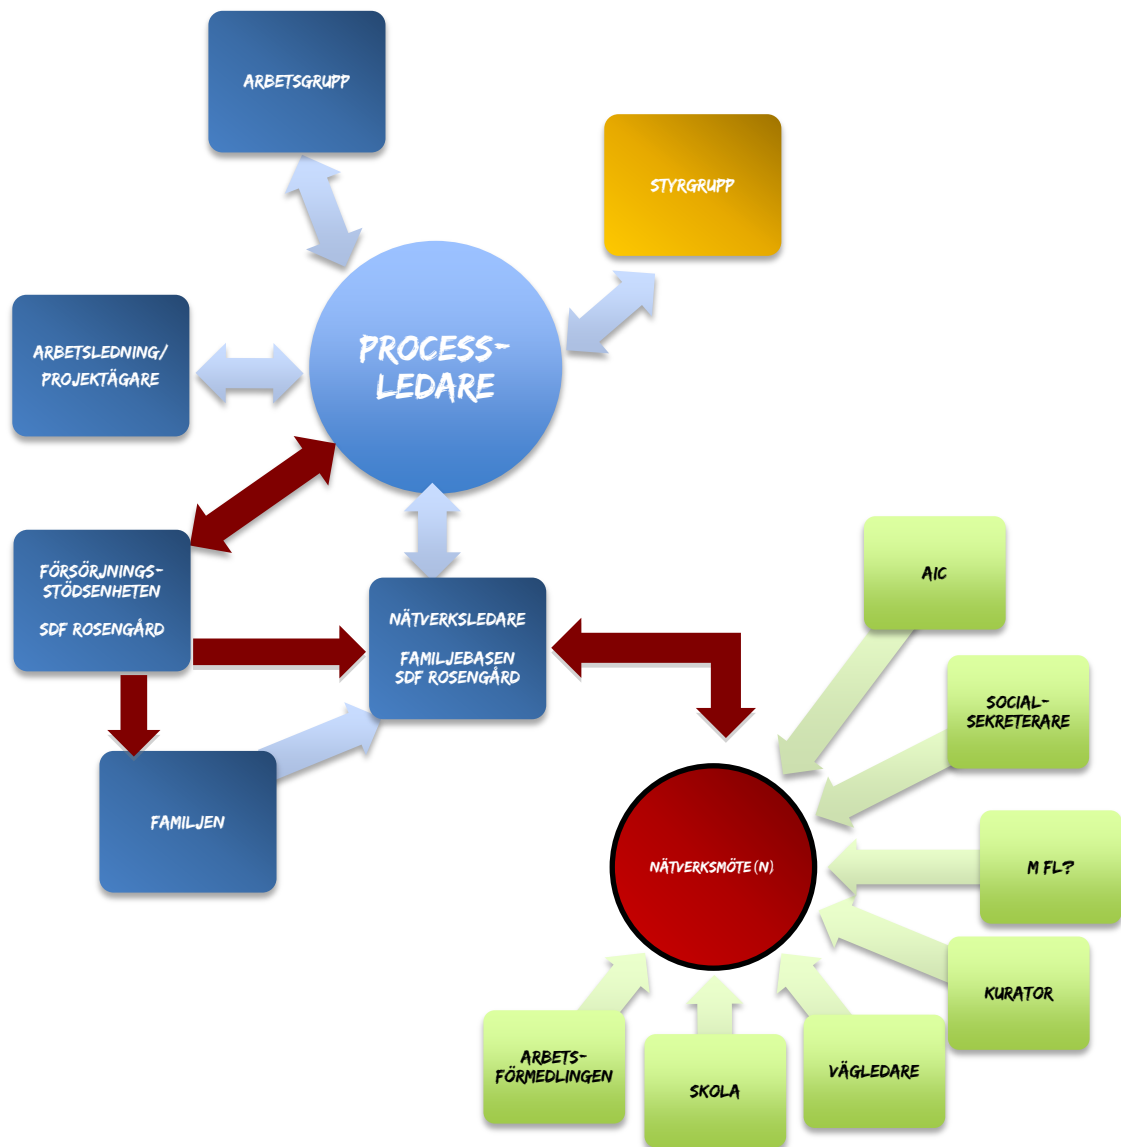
ARBETSGRUPP

STYRGRUPP

ARBETSLEDNING/ PROJEKTÄGARE

PROCESS-LEDARE

FÖRSÖRJNINGS-STÖDSENHETEN

SDF ROSENGÅRD

NÄTVERKSLEDARE

FAMILJEBASEN SDF ROSENGÅRD

FAMILJEN

AIC

SOCIAL-SEKRETERARE

M FL?

NÄTVERKSMÖTE (N)

KURATOR

ARBETS-FÖRMEDLINGEN

SKOLA

VÄGLEDARE